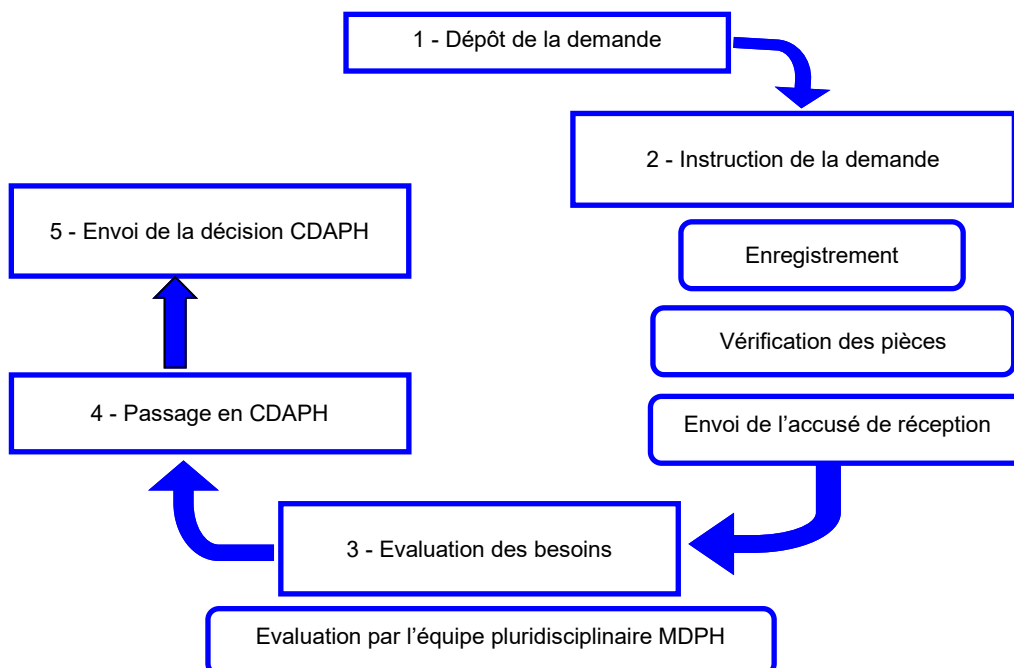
1 - Dépôt de la demande

2 - Instruction de la demande

Enregistrement

Vérification des pièces

Envoi de l’accusé de réception

3 - Evaluation des besoins

Evaluation par l’équipe pluridisciplinaire MDPH

4 - Passage en CDAPH

5 - Envoi de la décision CDAPH